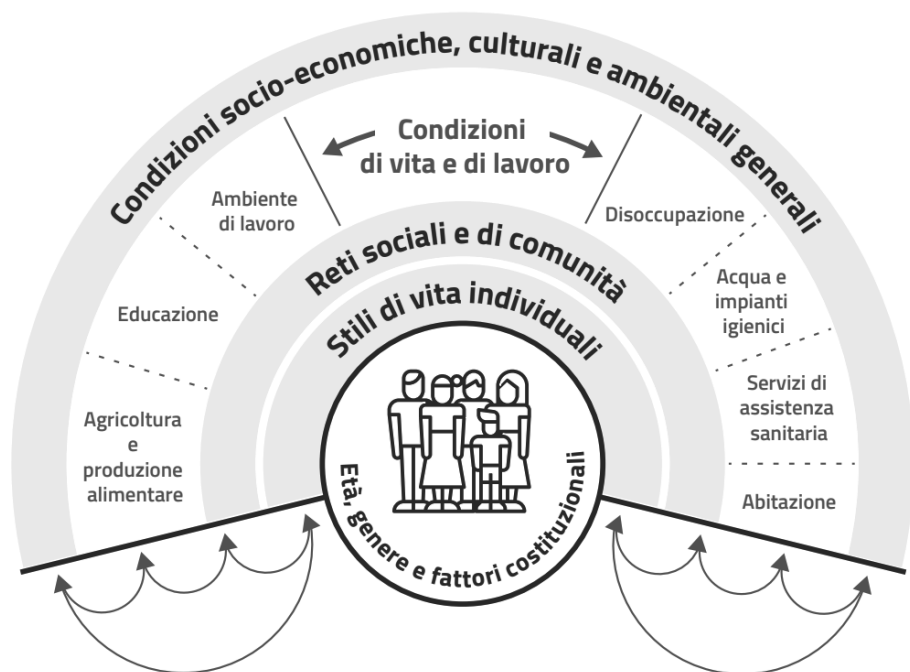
Condizioni socio-economiche, culturali e ambientali generali

Condizioni di vita e di lavoro

Ambiente di lavoro

Disoccupazione

Educazione

Acqua e impianti igienici

Agricoltura e produzione alimentare

Servizi di assistenza sanitaria

Abitazione

Reti sociali e di comunità

Stili di vita individuali

Età, genere e fattori costituzionali